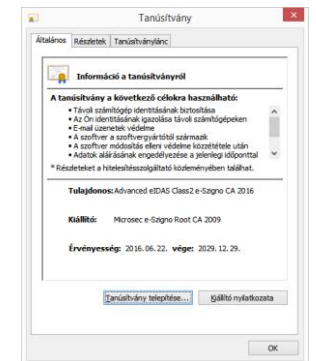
Tanúsítvány

Általános | Részletek | Tanúsítványlánc

Információ a tanúsítványról

A tanúsítvány a következő célokra használható:

• Távoli számítógép identitásának biztosítása
• Az Ön identitásának igazolása távoli számítógépeken
• E-mail üzenetek védelme
• A szoftver a szoftvergyártótól származik
• A szoftver módosítás elleni védelme közzététele után
• Adatok aláírásának engedélyezése a jelenlegi időponttal

* Részleteket a hitelesítésszolgáltató közleményében találhat.

Tulajdonos: Advanced eIDAS Class2 e-Szigno CA 2016

Kiállító: Microsec e-Szigno Root CA 2009

Érvényesség: 2016. 06. 22. vége: 2029. 12. 29.

Tanúsítvány telepítése... | Kiállító nyilatkozata

OK